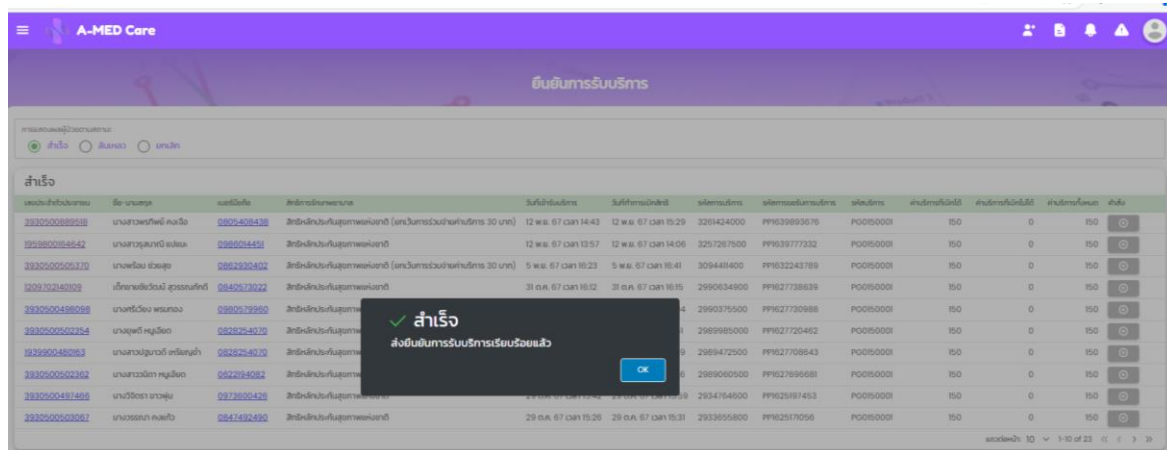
A-MED Care

ยืนยันการรับบริการ

การแสดงผลผู้ป่วยตามสถานะ:
สำเร็จ ล้มเหลว ยกเลิก

สำเร็จ

| เลขประจำตัวประชาชน | ชื่อ-นามสกุล | เบอร์มือถือ | สิทธิการรักษาพยาบาล | วันที่เข้ารับบริการ | วันที่ทำการบันทึก | รหัสการบริการ | รหัสการยืนยันการบริการ | รหัสบริการ | ค่าบริการที่เบิกได้ | ค่าบริการที่เบิกไม่ได้ | ค่าบริการทั้งหมด | คำสั่ง |
|---|---|---|---|---|---|---|---|---|---|---|---|---|
| 3930500689518 | นางสาวพรทิพย์ คงเจือ | 0805408438 | สิทธิหลักประกันสุขภาพแห่งชาติ (ยกเว้นการร่วมจ่ายค่าบริการ 30 บาท) | 12 พ.ย. 67 เวลา 14:43 | 12 พ.ย. 67 เวลา 15:29 | 3261424000 | PP1639893676 | PG0150001 | 150 | 0 | 150 | |
| 1959800164642 | นางสาวสุมาณี ขมิ้นแก | 0986014451 | สิทธิหลักประกันสุขภาพแห่งชาติ | 12 พ.ย. 67 เวลา 13:57 | 12 พ.ย. 67 เวลา 14:06 | 3257267500 | PP1639777332 | PG0150001 | 150 | 0 | 150 | |
| 3930500505370 | นางพร้อม ช่วยสุข | 0862930402 | สิทธิหลักประกันสุขภาพแห่งชาติ (ยกเว้นการร่วมจ่ายค่าบริการ 30 บาท) | 5 พ.ย. 67 เวลา 16:23 | 5 พ.ย. 67 เวลา 16:41 | 3094411400 | PP1632243789 | PG0150001 | 150 | 0 | 150 | |
| 1209702140109 | เด็กชายธีรวัฒน์ สุวรรณศักดิ์ | 0840573022 | สิทธิหลักประกันสุขภาพแห่งชาติ | 31 ต.ค. 67 เวลา 16:12 | 31 ต.ค. 67 เวลา 16:15 | 2990634900 | PP1627738639 | PG0150001 | 150 | 0 | 150 | |
| 3930500498098 | นางศรีวัฒน์ พรมทอง | 0980579960 | สิทธิหลักประกันสุขภาพ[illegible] | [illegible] | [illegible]4 | 2990375500 | PP1627730988 | PG0150001 | 150 | 0 | 150 | |
| 3930500502354 | นางยุพดี หนูเอียด | 0828254070 | สิทธิหลักประกันสุขภาพ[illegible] | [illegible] | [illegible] | 2989985000 | PP1627720462 | PG0150001 | 150 | 0 | 150 | |
| 1939900480163 | นางสาวปฐมาวดี เหรียญคำ | 0828254070 | สิทธิหลักประกันสุขภาพ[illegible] | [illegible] | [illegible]9 | 2989472500 | PP1627708643 | PG0150001 | 150 | 0 | 150 | |
| 3930500502362 | นางสาววนิดา หนูเอียด | 0622194082 | สิทธิหลักประกันสุขภาพ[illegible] | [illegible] | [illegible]6 | 2989060500 | PP1627696681 | PG0150001 | 150 | 0 | 150 | |
| 3930500497466 | นางวิจิตรา ขาวพุ่ม | 0973600426 | สิทธิหลักประกันสุขภาพ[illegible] | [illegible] | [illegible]9 | 2934764600 | PP1625197453 | PG0150001 | 150 | 0 | 150 | |
| 3930500503067 | นางวรรณา คงแก้ว | 0847492490 | สิทธิหลักประกันสุขภาพแห่งชาติ | 29 ต.ค. 67 เวลา 15:26 | 29 ต.ค. 67 เวลา 15:31 | 2933655800 | PP1625171056 | PG0150001 | 150 | 0 | 150 | |

แถวต่อหน้า: 10 1-10 of 23

สำเร็จ
ส่งยืนยันการรับบริการเรียบร้อยแล้ว
OK